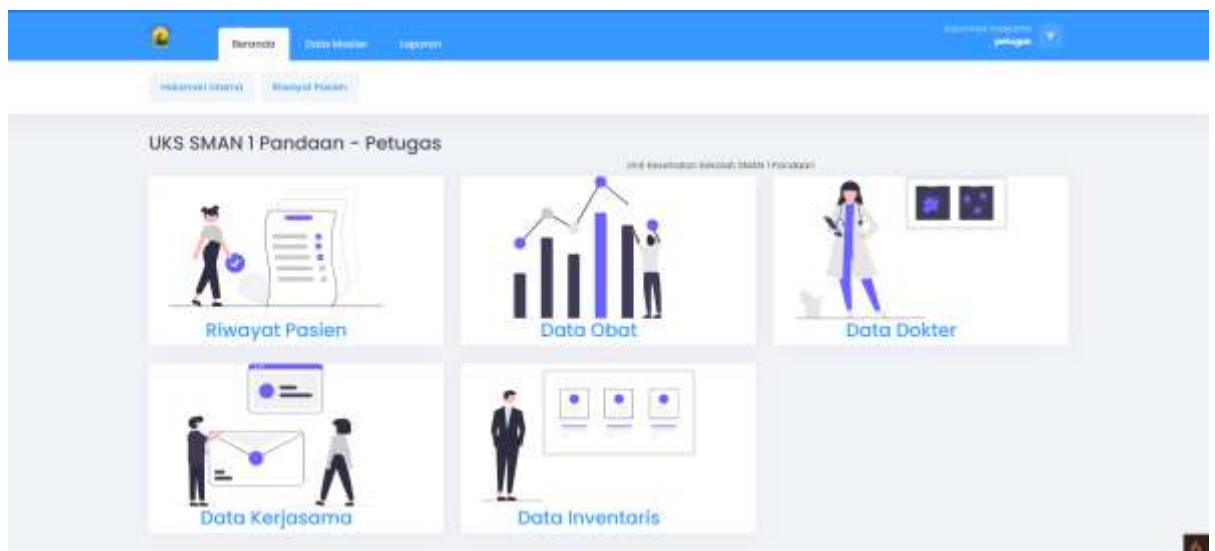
Beranda Data Master Laporan

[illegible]
petugas

Halaman Utama Riwayat Pasien

UKS SMAN 1 Pandaan - Petugas

Unit Kesehatan Sekolah SMAN 1 Pandaan

Riwayat Pasien

Data Obat

Data Dokter

Data Kerjasama

Data Inventaris